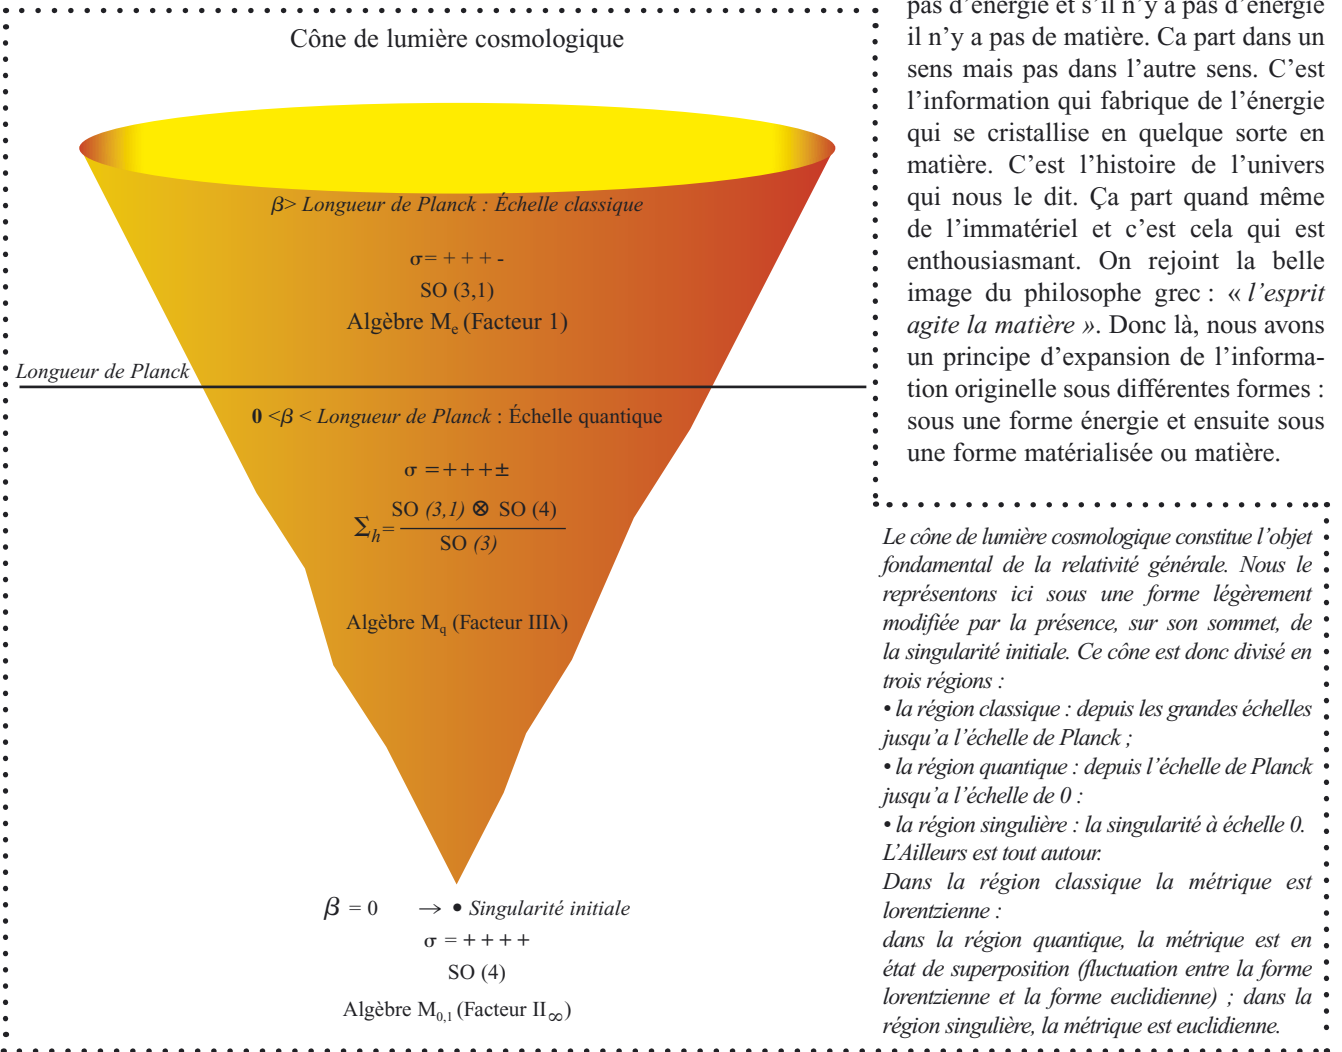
Cône de lumière cosmologique

$\beta$> Longueur de Planck : Échelle classique

$\sigma$= + + + -

SO (3,1)

Algèbre $M_e$ (Facteur 1)

Longueur de Planck

0 <$\beta$ < Longueur de Planck : Échelle quantique

$\sigma$ =+++±

$\Sigma_h = \frac{SO\ (3,1) \otimes SO\ (4)}{SO\ (3)}$

Algèbre $M_q$ (Facteur III$\lambda$)

$\beta$ = 0 → • Singularité initiale

$\sigma$ = + + + +

SO (4)

Algèbre $M_{0,1}$ (Facteur $II_\infty$)

pas d'énergie et s'il n'y a pas d'énergie il n'y a pas de matière. Ca part dans un sens mais pas dans l'autre sens. C'est l'information qui fabrique de l'énergie qui se cristallise en quelque sorte en matière. C'est l'histoire de l'univers qui nous le dit. Ça part quand même de l'immatériel et c'est cela qui est enthousiasmant. On rejoint la belle image du philosophe grec : « l'esprit agite la matière ». Donc là, nous avons un principe d'expansion de l'information originelle sous différentes formes : sous une forme énergie et ensuite sous une forme matérialisée ou matière.

Le cône de lumière cosmologique constitue l'objet fondamental de la relativité générale. Nous le représentons ici sous une forme légèrement modifiée par la présence, sur son sommet, de la singularité initiale. Ce cône est donc divisé en trois régions :

• la région classique : depuis les grandes échelles jusqu'a l'échelle de Planck ;

• la région quantique : depuis l'échelle de Planck jusqu'a l'échelle de 0 :

• la région singulière : la singularité à échelle 0. L'Ailleurs est tout autour.

Dans la région classique la métrique est lorentzienne :

dans la région quantique, la métrique est en état de superposition (fluctuation entre la forme lorentzienne et la forme euclidienne) ; dans la région singulière, la métrique est euclidienne.